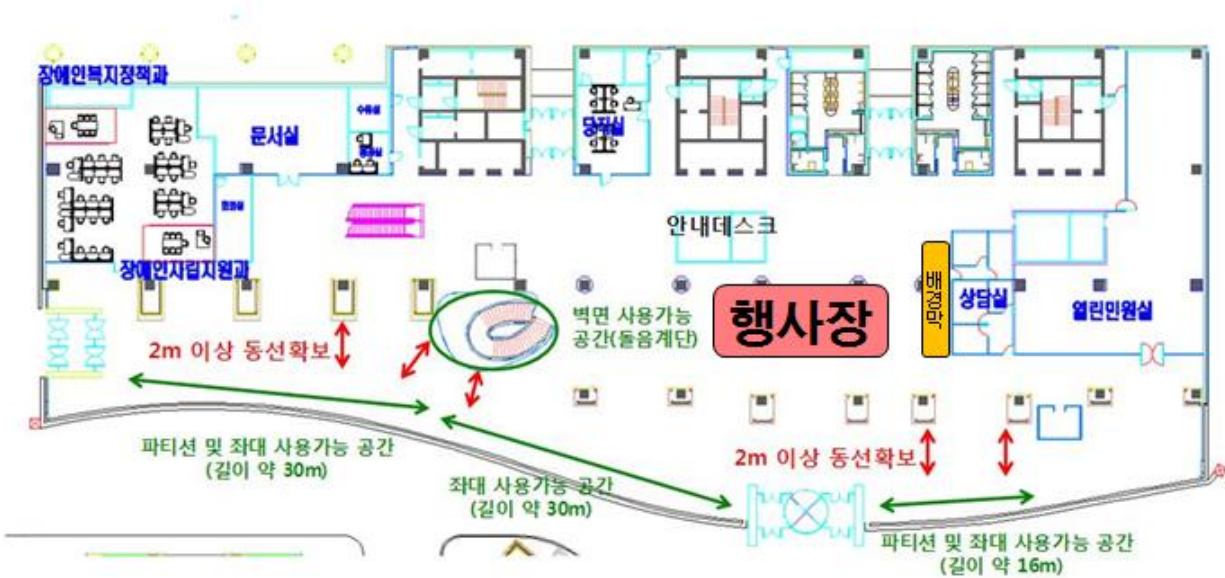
장애인복지정책과

문서실

수유실

당직실

안내데스크

장애인자립지원과

배경막

상담실

열린민원실

벽면 사용가능 공간(돌음계단)

행사장

2m 이상 동선확보

파티션 및 좌대 사용가능 공간 (길이 약 30m)

좌대 사용가능 공간 (길이 약 30m)

2m 이상 동선확보

파티션 및 좌대 사용가능 공간 (길이 약 16m)